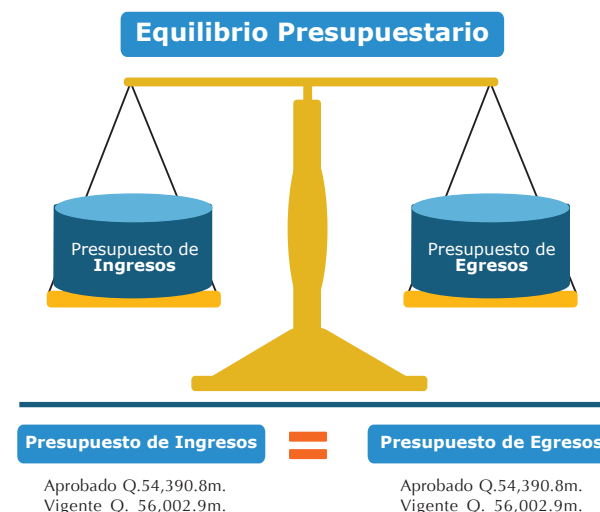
Equilibrio Presupuestario

Presupuesto de Ingresos

Presupuesto de Egresos

Presupuesto de Ingresos

=

Presupuesto de Egresos

Aprobado Q.54,390.8m.
Vigente Q. 56,002.9m.

Aprobado Q.54,390.8m.
Vigente Q. 56,002.9m.